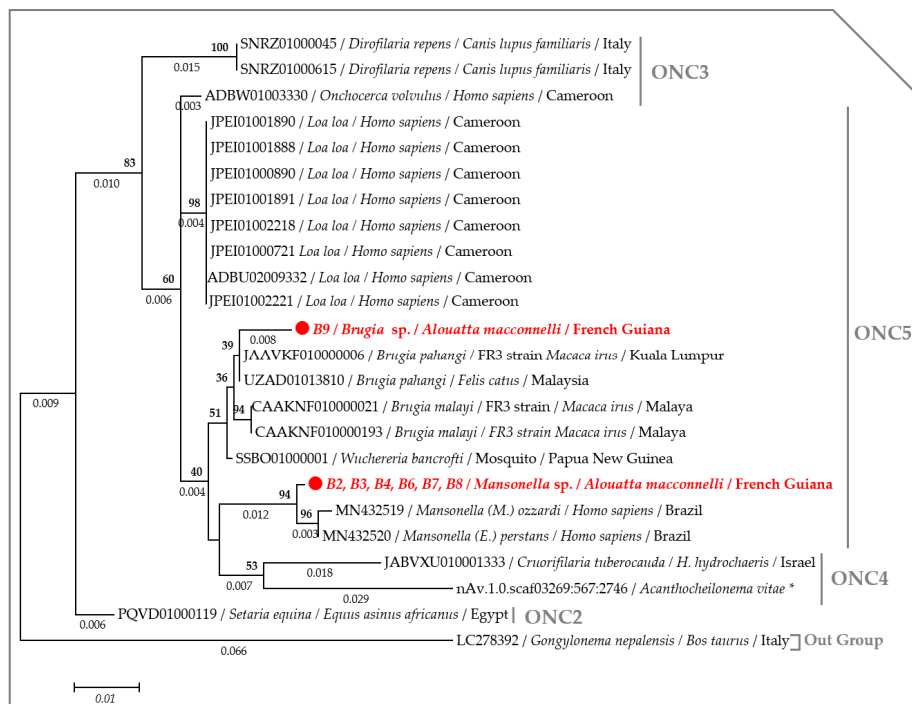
100
0.015
SNRZ01000045 / Dirofilaria repens / Canis lupus familiaris / Italy
SNRZ01000615 / Dirofilaria repens / Canis lupus familiaris / Italy
ONC3
0.003
ADBW01003330 / Onchocerca volvulus / Homo sapiens / Cameroon
83
0.010
JPEI01001890 / Loa loa / Homo sapiens / Cameroon
JPEI01001888 / Loa loa / Homo sapiens / Cameroon
JPEI01000890 / Loa loa / Homo sapiens / Cameroon
98
JPEI01001891 / Loa loa / Homo sapiens / Cameroon
0.004
JPEI01002218 / Loa loa / Homo sapiens / Cameroon
JPEI01000721 Loa loa / Homo sapiens / Cameroon
60
ADBU02009332 / Loa loa / Homo sapiens / Cameroon
0.006
JPEI01002221 / Loa loa / Homo sapiens / Cameroon
0.008
B9 / Brugia sp. / Alouatta macconnelli / French Guiana
39
JAAVKF010000006 / Brugia pahangi / FR3 strain Macaca irus / Kuala Lumpur
36
UZAD01013810 / Brugia pahangi / Felis catus / Malaysia
ONC5
51
94
CAAKNF010000021 / Brugia malayi / FR3 strain / Macaca irus / Malaya
CAAKNF010000193 / Brugia malayi / FR3 strain Macaca irus / Malaya
0.009
SSBO01000001 / Wuchereria bancrofti / Mosquito / Papua New Guinea
40
0.004
94
B2, B3, B4, B6, B7, B8 / Mansonella sp. / Alouatta macconnelli / French Guiana
0.012
96
MN432519 / Mansonella (M.) ozzardi / Homo sapiens / Brazil
0.003
MN432520 / Mansonella (E.) perstans / Homo sapiens / Brazil
53
JABVXU010001333 / Cruorifilaria tuberocauda / H. hydrochaeris / Israel
0.018
0.007
ONC4
0.029
nAv.1.0.scaf03269:567:2746 / Acanthocheilonema vitae *
PQVD01000119 / Setaria equina / Equus asinus africanus / Egypt
ONC2
0.006
LC278392 / Gongylonema nepalensis / Bos taurus / Italy
Out Group
0.066
0.01